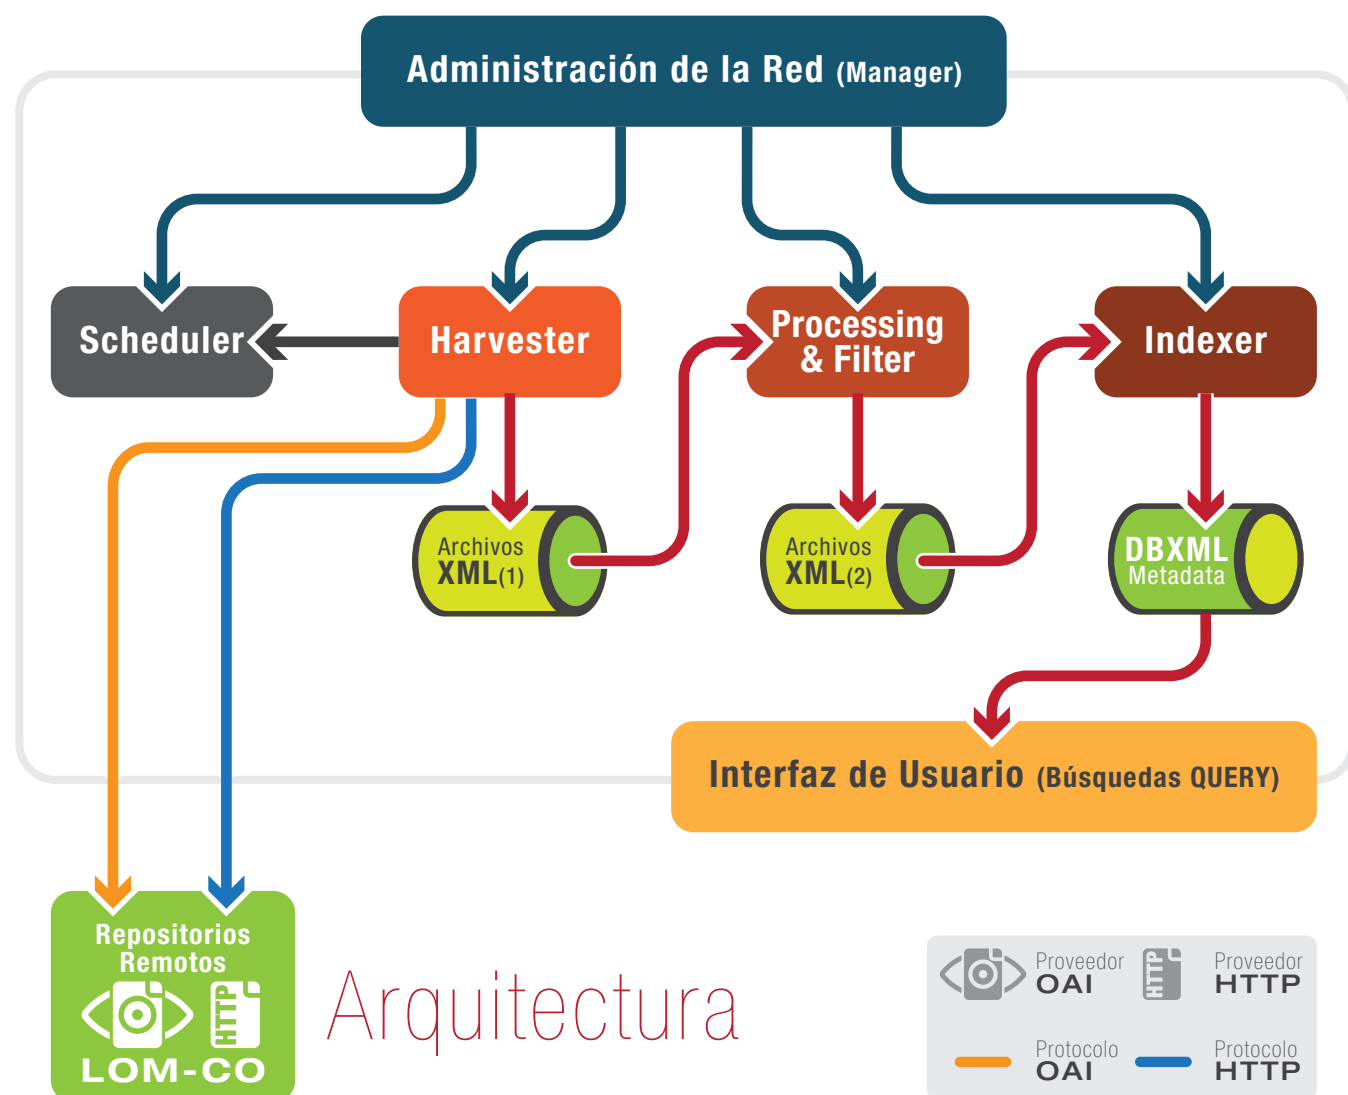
Administración de la Red (Manager)

Scheduler

Harvester

Processing & Filter

Indexer

Archivos XML(1)

Archivos XML(2)

DBXML Metadata

Interfaz de Usuario (Búsquedas QUERY)

Repositorios Remotos

HTTP

LOM-CO

Arquitectura

Proveedor OAI

HTTP

Proveedor HTTP

Protocolo OAI

Protocolo HTTP